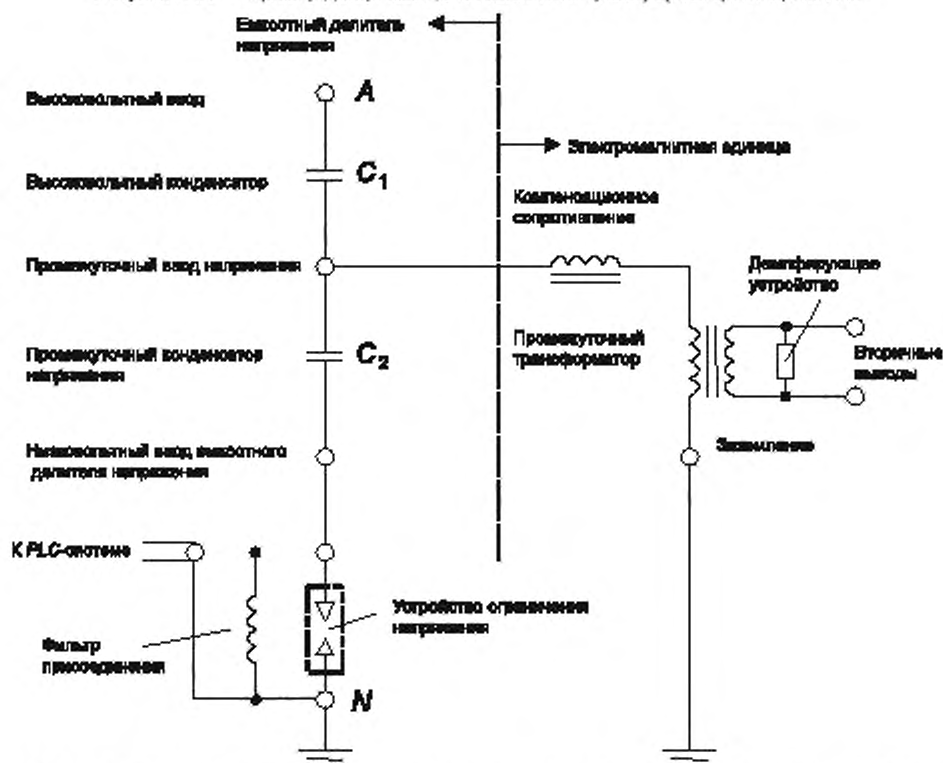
Емкостный делитель напряжения

Электромагнитная единица

Высоковольтный ввод

A

Высоковольтный конденсатор

$C_1$

Компенсационное сопротивление

Промежуточный ввод напряжения

Демпфирующее устройство

Промежуточный конденсатор напряжения

$C_2$

Промежуточный трансформатор

Вторичные выводы

Заземление

Низковольтный ввод емкостного делителя напряжения

К PLC-системе

Устройство ограничения напряжения

Фильтр присоединения

N